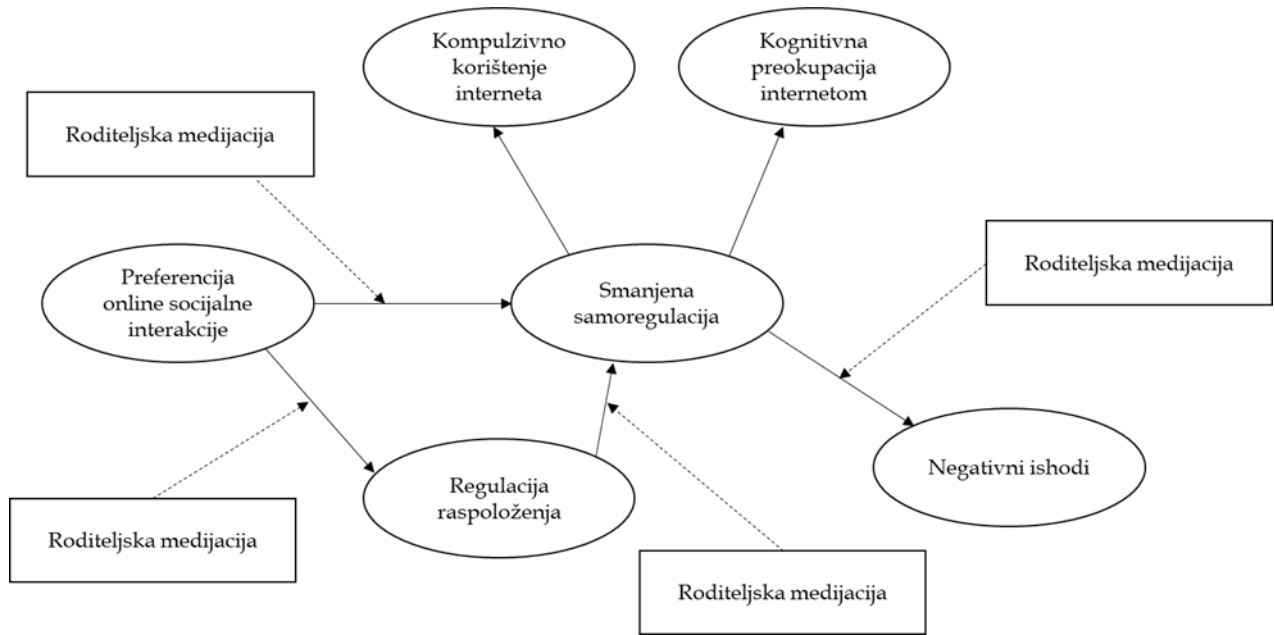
Kompulzivno korištenje interneta

Kognitivna preokupacija internetom

Roditeljska medijacija

Roditeljska medijacija

Preferencija online socijalne interakcije

Smanjena samoregulacija

Negativni ishodi

Regulacija raspoloženja

Roditeljska medijacija

Roditeljska medijacija